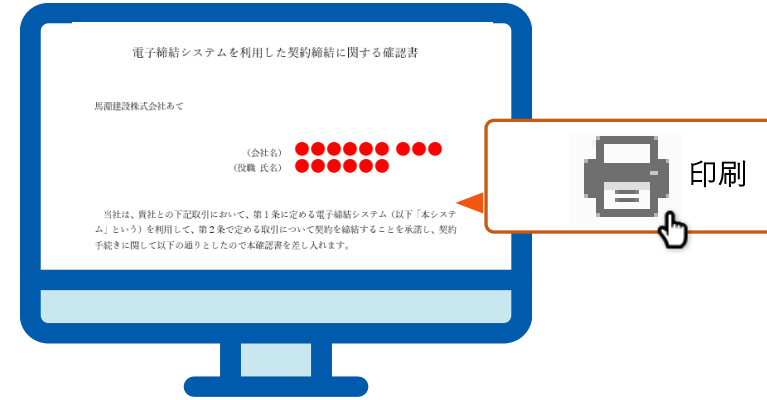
電子締結システムを利用した契約締結に関する確認書

馬淵建設株式会社あて

（会社名）
（役職 氏名）

当社は、貴社との下記取引において、第１条に定める電子締結システム（以下「本システム」という）を利用して、第２条で定める取引について契約を締結することを承諾し、契約手続きに関して以下の通りとしたので本確認書を差し入れます。

印刷